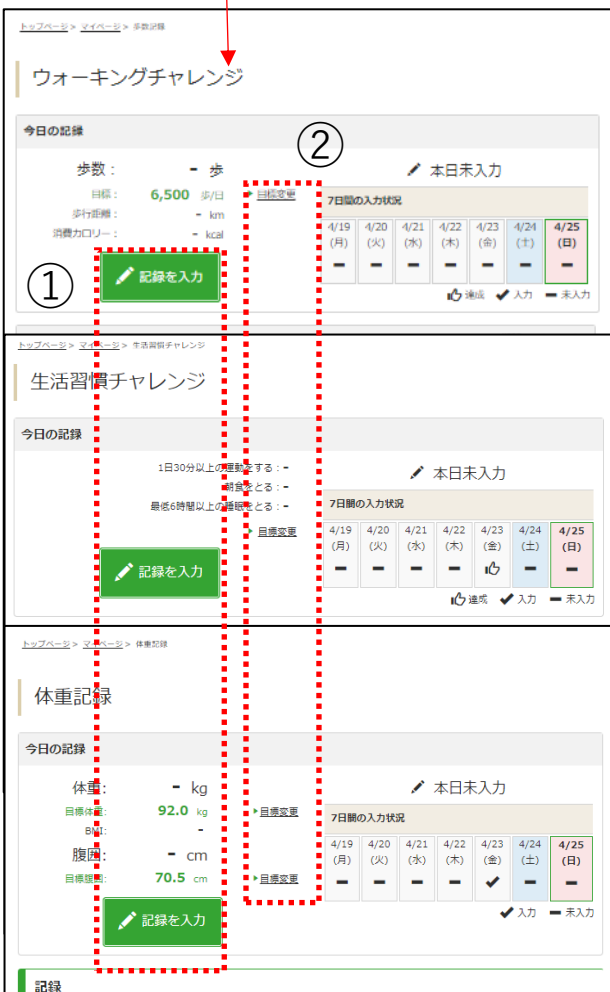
トップページ > マイページ > 歩数記録

ウォーキングチャレンジ

今日の記録

歩数： - 歩
目標： 6,500 歩/日
歩行距離： - km
消費カロリー： - kcal

▸目標変更

②

✎ 本日未入力

7日間の入力状況

| 4/19 (月) | 4/20 (火) | 4/21 (水) | 4/22 (木) | 4/23 (金) | 4/24 (土) | 4/25 (日) |
|---|---|---|---|---|---|---|
| ━ | ━ | ━ | ━ | ━ | ━ | ━ |

①

✎ 記録を入力

達成 ✔ 入力 ━ 未入力

トップページ > マイページ > 生活習慣チャレンジ

生活習慣チャレンジ

今日の記録

1日30分以上の運動をする：-
朝食をとる：-
最低6時間以上の睡眠をとる：-

▸目標変更

✎ 本日未入力

7日間の入力状況

| 4/19 (月) | 4/20 (火) | 4/21 (水) | 4/22 (木) | 4/23 (金) | 4/24 (土) | 4/25 (日) |
|---|---|---|---|---|---|---|
| ━ | ━ | ━ | ━ | 👍 | ━ | ━ |

✎ 記録を入力

達成 ✔ 入力 ━ 未入力

トップページ > マイページ > 体重記録

体重記録

今日の記録

体重： - kg
目標体重： 92.0 kg
BMI： -
腹囲： - cm
目標腹囲： 70.5 cm

▸目標変更

▸目標変更

✎ 本日未入力

7日間の入力状況

| 4/19 (月) | 4/20 (火) | 4/21 (水) | 4/22 (木) | 4/23 (金) | 4/24 (土) | 4/25 (日) |
|---|---|---|---|---|---|---|
| ━ | ━ | ━ | ━ | ✔ | ━ | ━ |

✎ 記録を入力

✔ 入力 ━ 未入力

記録